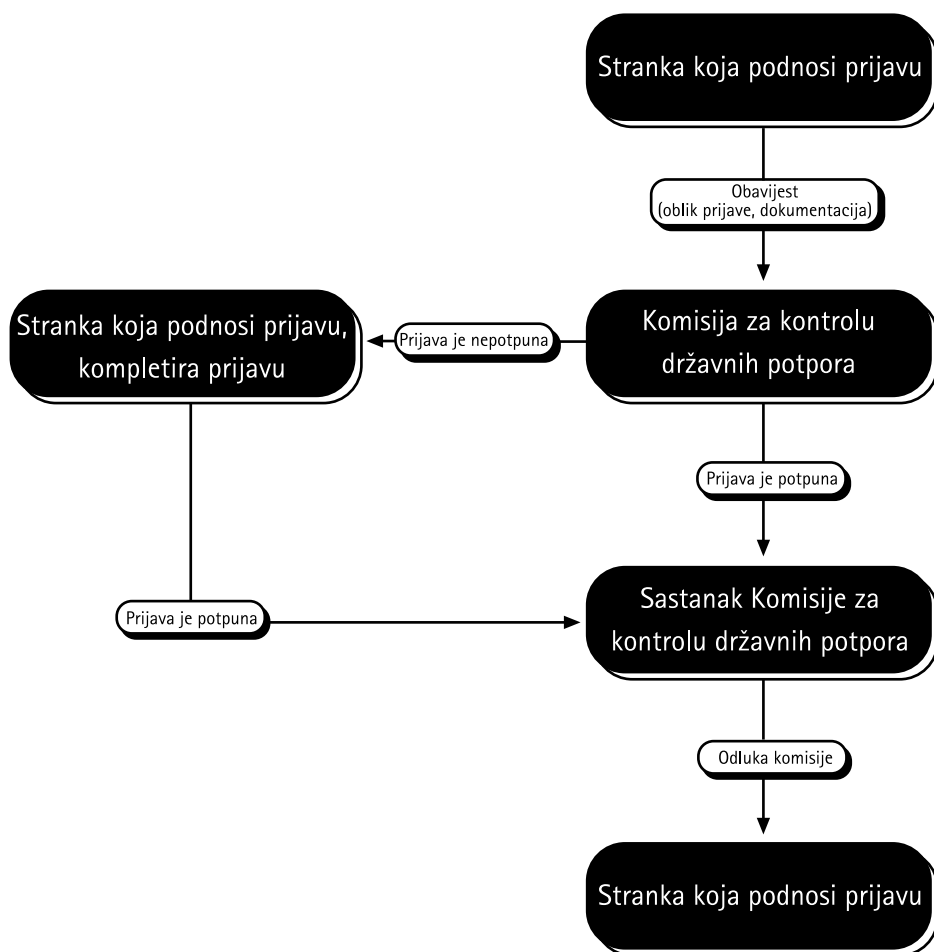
Stranka koja podnosi prijavu

Obavijest
(oblik prijave, dokumentacija)

Stranka koja podnosi prijavu, kompletira prijavu

Prijava je nepotpuna

Komisija za kontrolu državnih potpora

Prijava je potpuna

Prijava je potpuna

Sastanak Komisije za kontrolu državnih potpora

Odluka komisije

Stranka koja podnosi prijavu